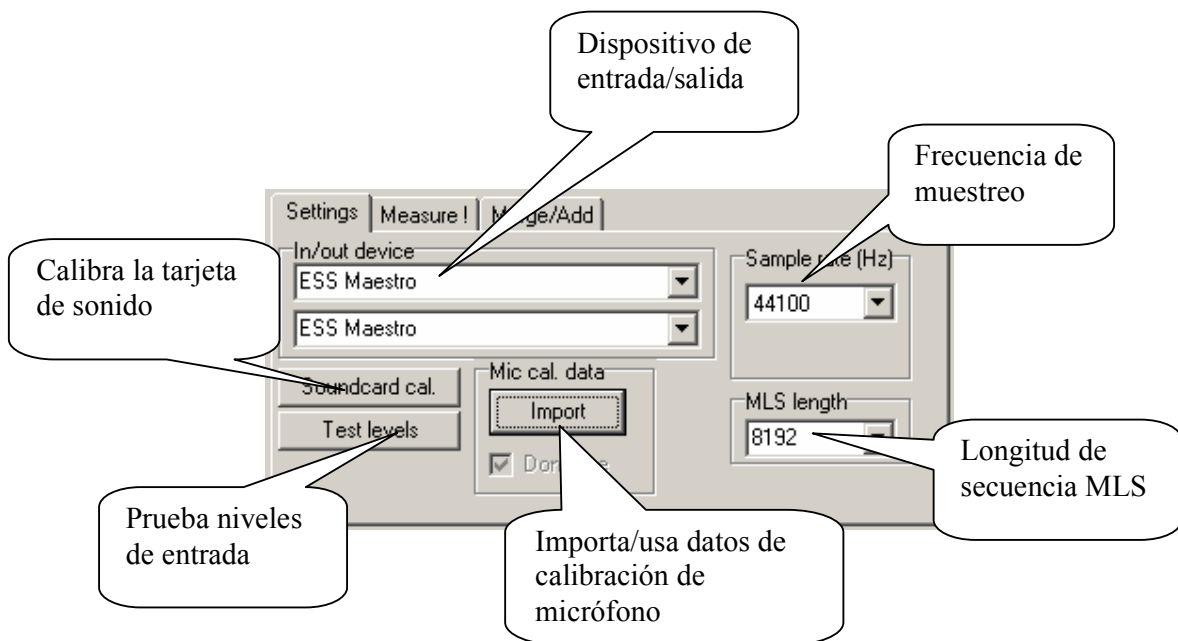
Dispositivo de entrada/salida

Frecuencia de muestreo

Settings | Measure ! | M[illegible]ge/Add

In/out device

Calibra la tarjeta de sonido

ESS Maestro

ESS Maestro

Sample rate (Hz)

44100

Soundcard cal.

Mic cal. data

Import

MLS length

Test levels

8192

Longitud de secuencia MLS

Don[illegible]e

Prueba niveles de entrada

Importa/usa datos de calibración de micrófono